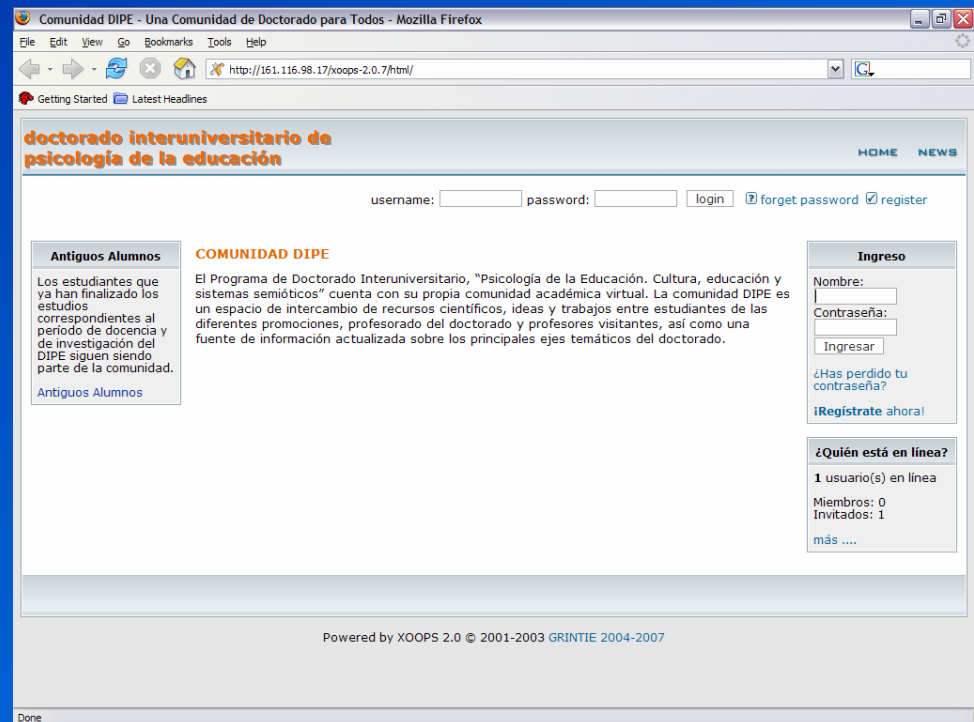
Comunidad DIPE - Una Comunidad de Doctorado para Todos - Mozilla Firefox

File Edit View Go Bookmarks Tools Help

http://161.116.98.17/xoops-2.0.7/html/

Getting Started Latest Headlines

doctorado interuniversitario de psicología de la educación

HOME NEWS

username: password: login forget password register

Antiguos Alumnos

Los estudiantes que ya han finalizado los estudios correspondientes al período de docencia y de investigación del DIPE siguen siendo parte de la comunidad.

Antiguos Alumnos

COMUNIDAD DIPE

El Programa de Doctorado Interuniversitario, "Psicología de la Educación. Cultura, educación y sistemas semióticos" cuenta con su propia comunidad académica virtual. La comunidad DIPE es un espacio de intercambio de recursos científicos, ideas y trabajos entre estudiantes de las diferentes promociones, profesorado del doctorado y profesores visitantes, así como una fuente de información actualizada sobre los principales ejes temáticos del doctorado.

Ingreso

Nombre:

Contraseña:

Ingresar

¿Has perdido tu contraseña?

¡Regístrate ahora!

¿Quién está en línea?

1 usuario(s) en línea

Miembros: 0
Invitados: 1

más ....

Powered by XOOPS 2.0 © 2001-2003 GRINTIE 2004-2007

Done